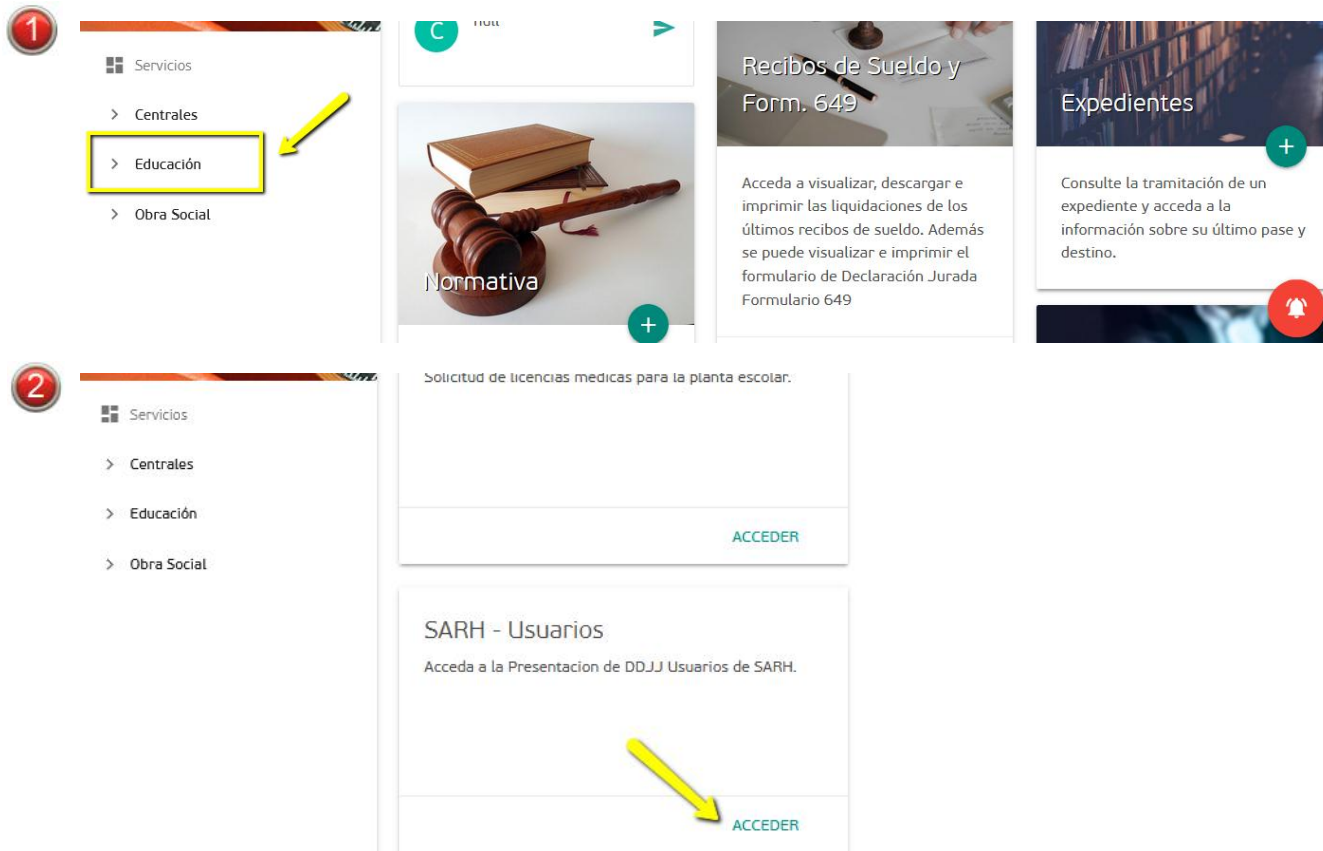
1

Servicios

> Centrales

> Educación

> Obra Social

C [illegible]

Normativa

Recibos de Sueldo y Form. 649

Acceda a visualizar, descargar e imprimir las liquidaciones de los últimos recibos de sueldo. Además se puede visualizar e imprimir el formulario de Declaración Jurada Formulario 649

Expedientes

Consulte la tramitación de un expediente y acceda a la información sobre su último pase y destino.

2

Servicios

> Centrales

> Educación

> Obra Social

Solicitud de licencias médicas para la planta escolar.

ACCEDER

SARH - Usuarios

Acceda a la Presentacion de DDJJ Usuarios de SARH.

ACCEDER